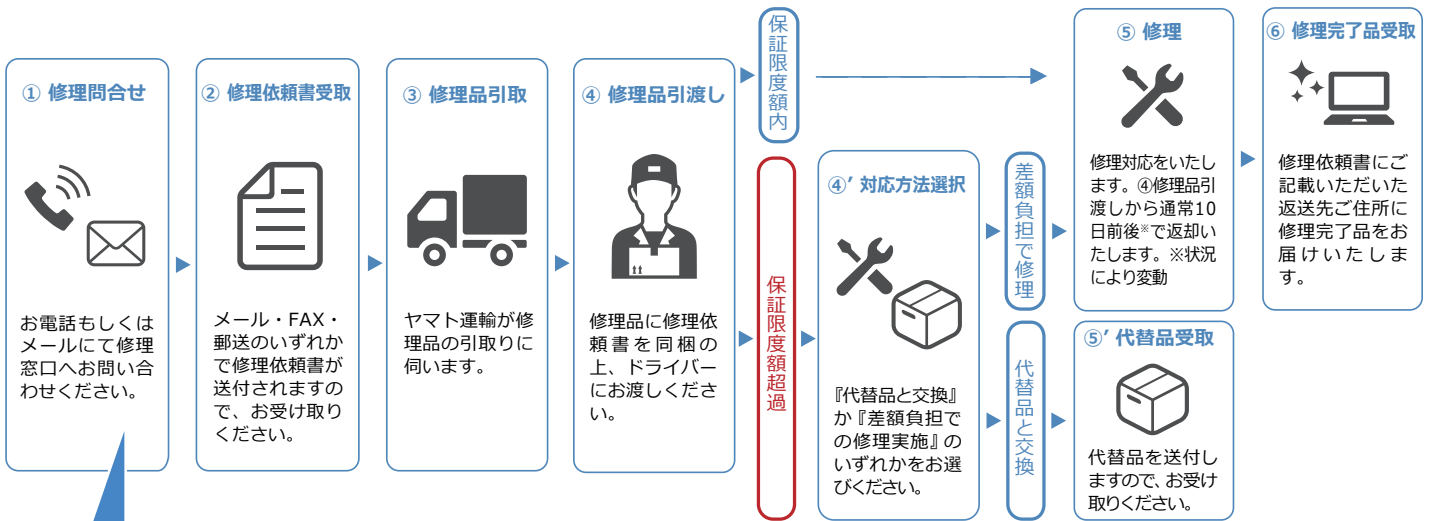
① 修理問合せ

お電話もしくはメールにて修理窓口へお問い合わせください。

② 修理依頼書受取

メール・FAX・郵送のいずれかで修理依頼書が送付されますので、お受け取りください。

③ 修理品引取

ヤマト運輸が修理品の引取りに伺います。

④ 修理品引渡し

修理品に修理依頼書を同梱の上、ドライバーにお渡しください。

保証限度額内

保証限度額超過

④′ 対応方法選択

『代替品と交換』か『差額負担での修理実施』のいずれかをお選びください。

差額負担で修理

代替品と交換

⑤ 修理

修理対応をいたします。④修理品引渡しから通常10日前後※で返却いたします。※状況により変動

⑤′ 代替品受取

代替品を送付しますので、お受け取りください。

⑥ 修理完了品受取

修理依頼書にご記載いただいた返送先ご住所に修理完了品をお届けいたします。